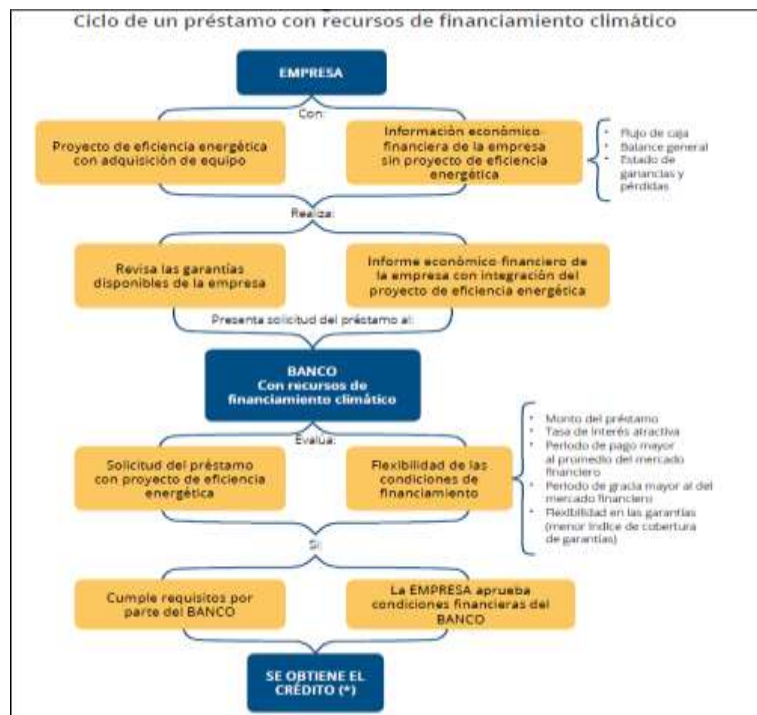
Ciclo de un préstamo con recursos de financiamiento climático

EMPRESA

Con:

Proyecto de eficiencia energética con adquisición de equipo

Información económico financiera de la empresa sin proyecto de eficiencia energética

- Flujo de caja
- Balance general
- Estado de ganancias y pérdidas

Realiza:

Revisa las garantías disponibles de la empresa

Informe económico-financiero de la empresa con integración del proyecto de eficiencia energética

Presenta solicitud del préstamo al:

BANCO
Con recursos de financiamiento climático

Evalúa:

Solicitud del préstamo con proyecto de eficiencia energética

Flexibilidad de las condiciones de financiamiento

- Monto del préstamo
- Tasa de interés atractiva
- Período de pago mayor al promedio del mercado financiero
- Período de gracia mayor al del mercado financiero
- Flexibilidad en las garantías (menor índice de cobertura de garantías)

Si:

Cumple requisitos por parte del BANCO

La EMPRESA aprueba condiciones financieras del BANCO

SE OBTIENE EL CRÉDITO (*)